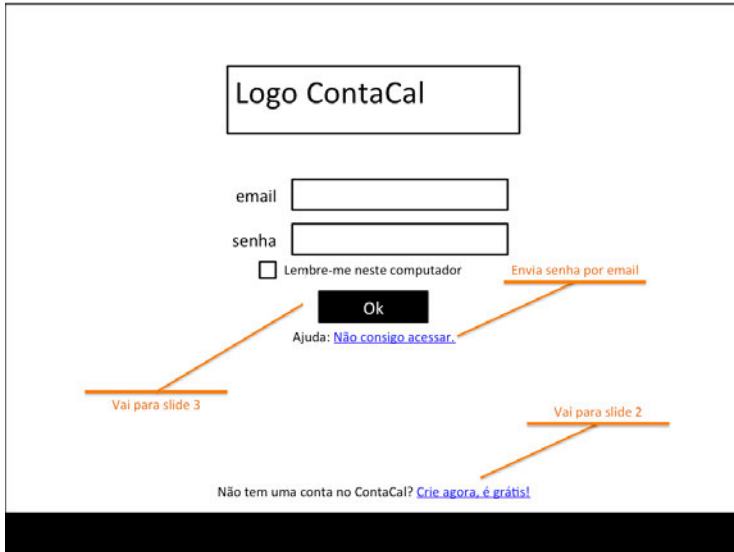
Logo ContaCal

email

senha

Lembre-me neste computador

Envia senha por email

Ok

Ajuda: Não consigo acessar.

Vai para slide 3

Vai para slide 2

Não tem uma conta no ContaCal? Crie agora, é grátis!